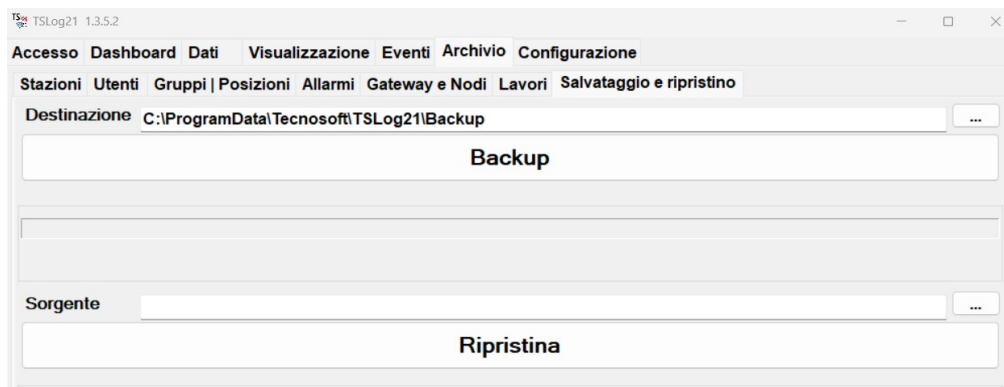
TSLog21 1.3.5.2

Accesso Dashboard Dati Visualizzazione Eventi Archivio Configurazione

Stazioni Utenti Gruppi | Posizioni Allarmi Gateway e Nodi Lavori Salvataggio e ripristino

Destinazione C:\ProgramData\Tecnosoft\TSLog21\Backup ...

Backup

Sorgente ...

Ripristina